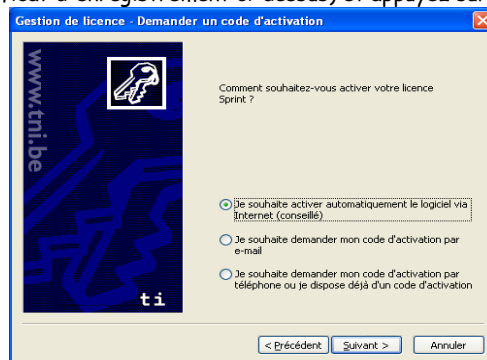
Gestion de licence - Demander un code d'activation

www.tni.be

ti

Comment souhaitez-vous activer votre licence Sprint ?

Je souhaite activer automatiquement le logiciel via Internet (conseillé)

Je souhaite demander mon code d'activation par e-mail

Je souhaite demander mon code d'activation par téléphone ou je dispose déjà d'un code d'activation

< Précédent | Suivant > | Annuler